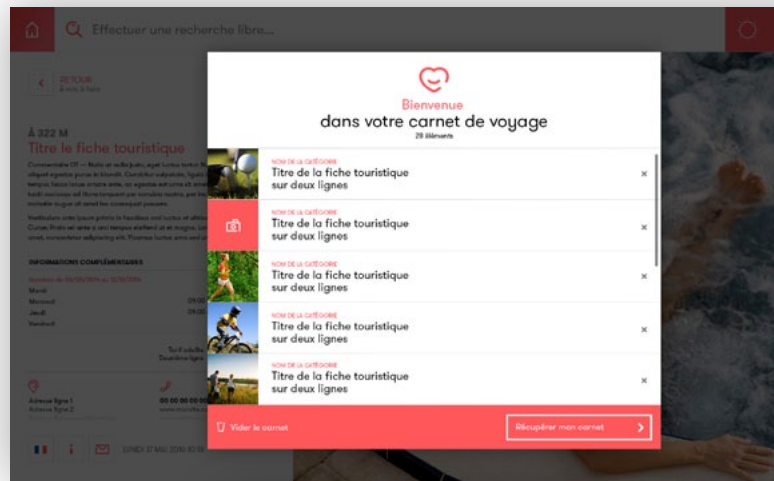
Effectuer une recherche libre...

RETOUR

À 322 M
Titre le fiche touristique

INFORMATIONS COMPLÉMENTAIRES

Mardi
Mercredi
Jeudi
Vendredi

Bienvenue
dans votre carnet de voyage
28 éléments

NOM DE LA CATÉGORIE
Titre de la fiche touristique sur deux lignes
×

NOM DE LA CATÉGORIE
Titre de la fiche touristique sur deux lignes
×

NOM DE LA CATÉGORIE
Titre de la fiche touristique sur deux lignes
×

NOM DE LA CATÉGORIE
Titre de la fiche touristique sur deux lignes
×

NOM DE LA CATÉGORIE
Titre de la fiche touristique sur deux lignes
×

Vider le carnet

Récupérer mon carnet >

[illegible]